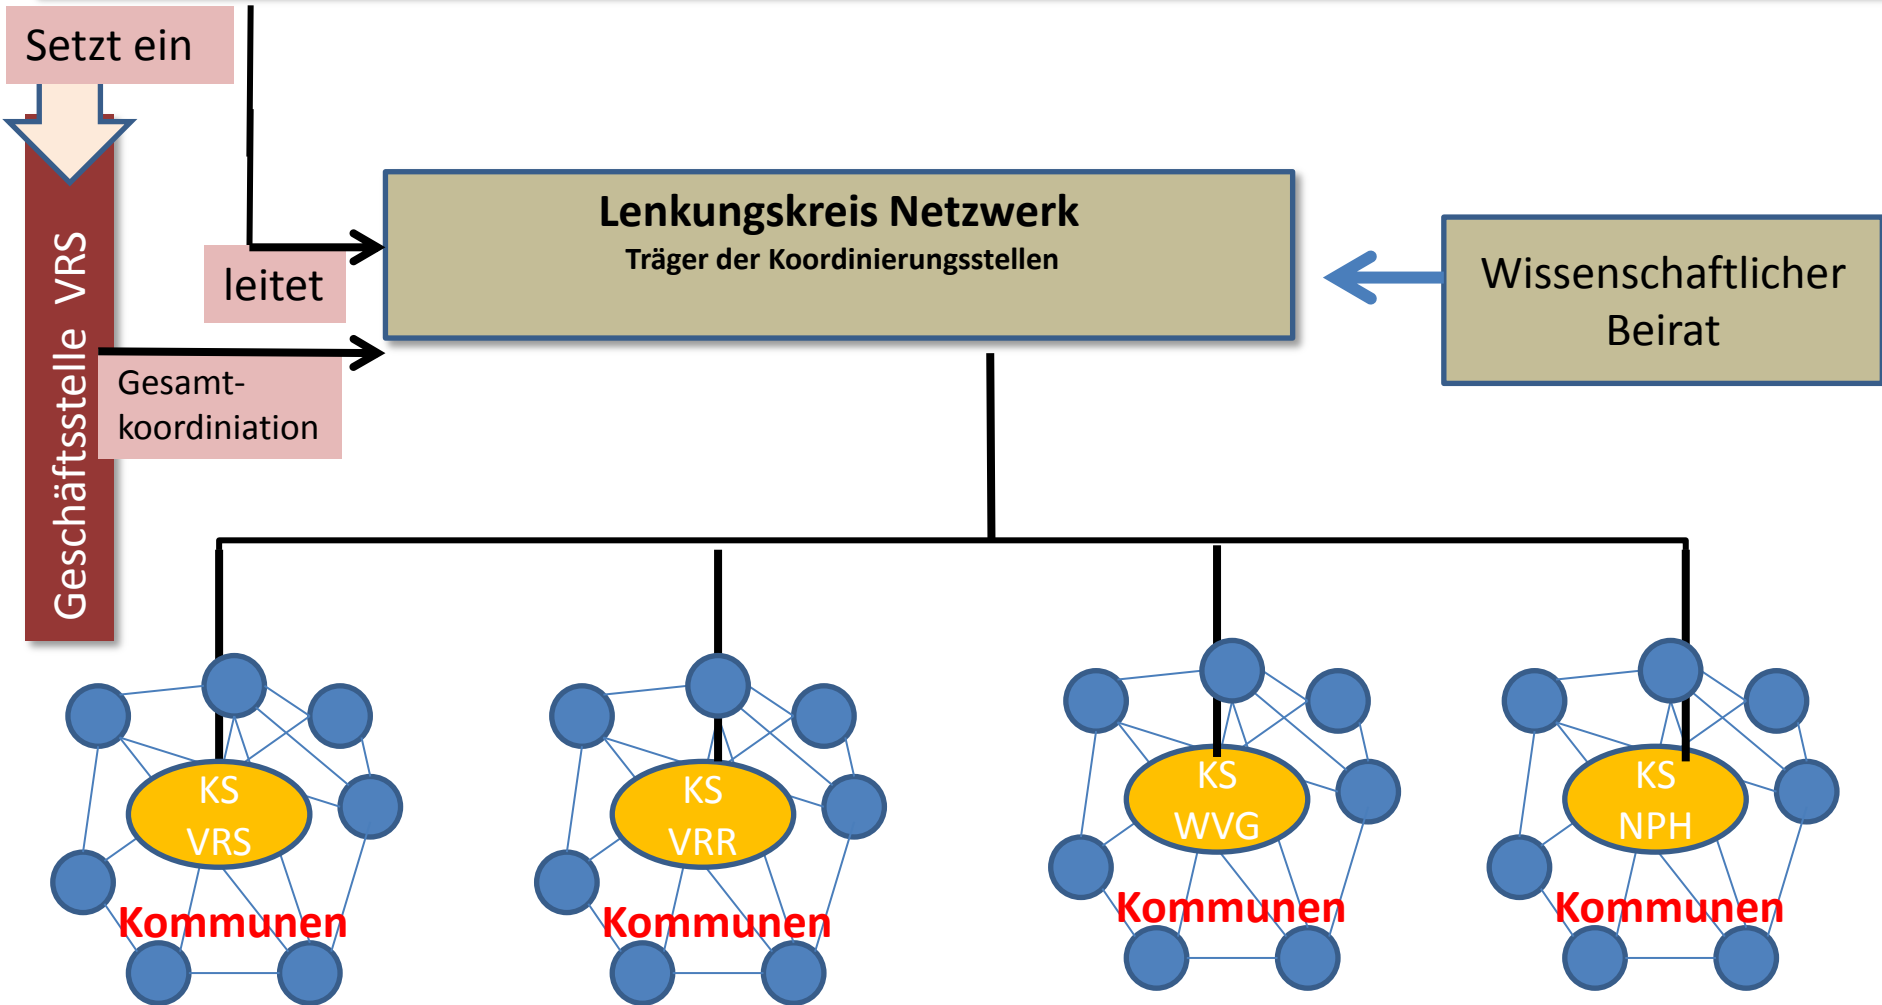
Setzt ein

Geschäftsstelle VRS

leitet

Gesamtkoordiniation

Lenkungskreis Netzwerk
Träger der Koordinierungsstellen

Wissenschaftlicher Beirat

KS VRS

Kommunen

KS VRR

Kommunen

KS WVG

Kommunen

KS NPH

Kommunen